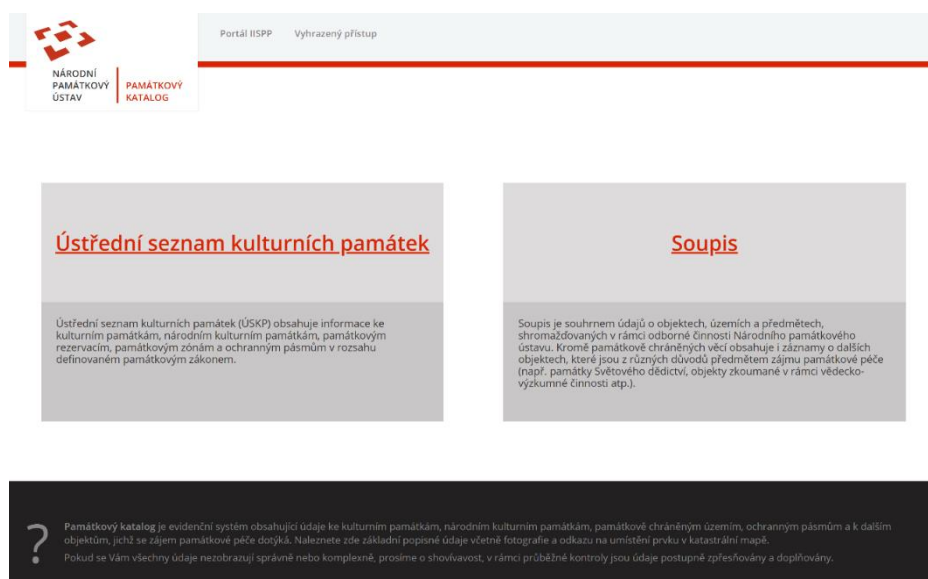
NÁRODNÍ PAMÁTKOVÝ ÚSTAV

PAMÁTKOVÝ KATALOG

Portál IISPP Vyhrazený přístup

Ústřední seznam kulturních památek

Ústřední seznam kulturních památek (ÚSKP) obsahuje informace ke kulturním památkám, národním kulturním památkám, památkovým rezervacím, památkovým zónám a ochranným pásmům v rozsahu definovaném památkovým zákonem.

Soupis

Soupis je souhrnem údajů o objektech, územích a předmětech, shromažďovaných v rámci odborné činnosti Národního památkového ústavu. Kromě památkově chráněných věcí obsahuje i záznamy o dalších objektech, které jsou z různých důvodů předmětem zájmu památkové péče (např. památky Světového dědictví, objekty zkoumané v rámci vědecko-výzkumné činnosti atp.).

?

Památkový katalog je evidenční systém obsahující údaje ke kulturním památkám, národním kulturním památkám, památkově chráněným územím, ochranným pásmům a k dalším objektům, jichž se zájem památkové péče dotýká. Naleznete zde základní popisné údaje včetně fotografie a odkazu na umístění prvku v katastrální mapě.

Pokud se Vám všechny údaje nezobrazují správně nebo komplexně, prosíme o shovívavost, v rámci průběžné kontroly jsou údaje postupně zpřesňovány a doplňovány.